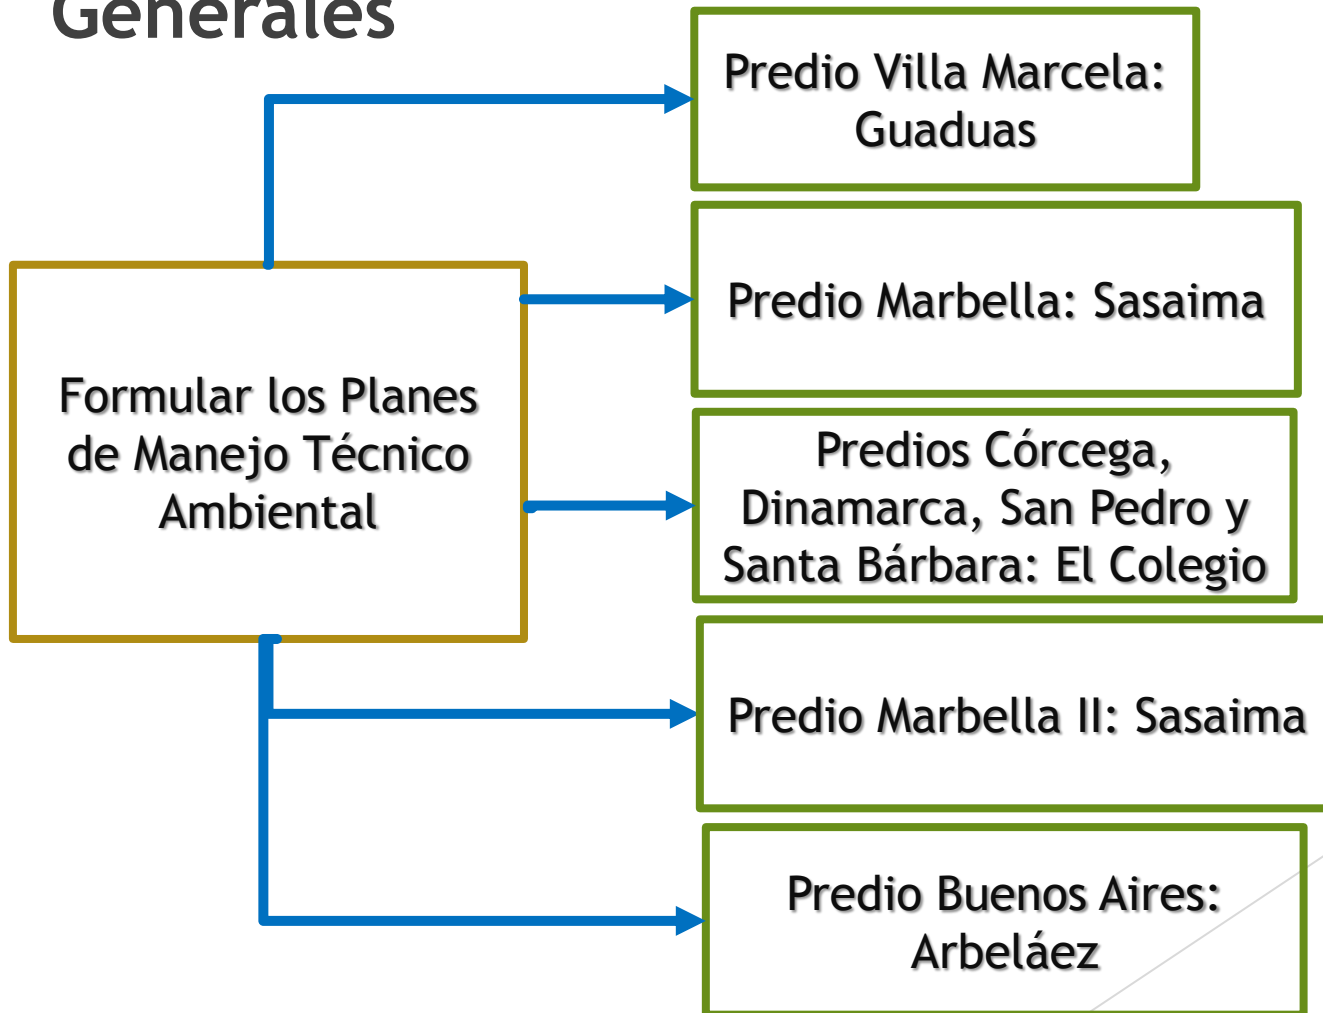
Generales

Formular los Planes de Manejo Técnico Ambiental

Predio Villa Marcela: Guaduas

Predio Marbella: Sasaima

Predios Córcega, Dinamarca, San Pedro y Santa Bárbara: El Colegio

Predio Marbella II: Sasaima

Predio Buenos Aires: Arbeláez